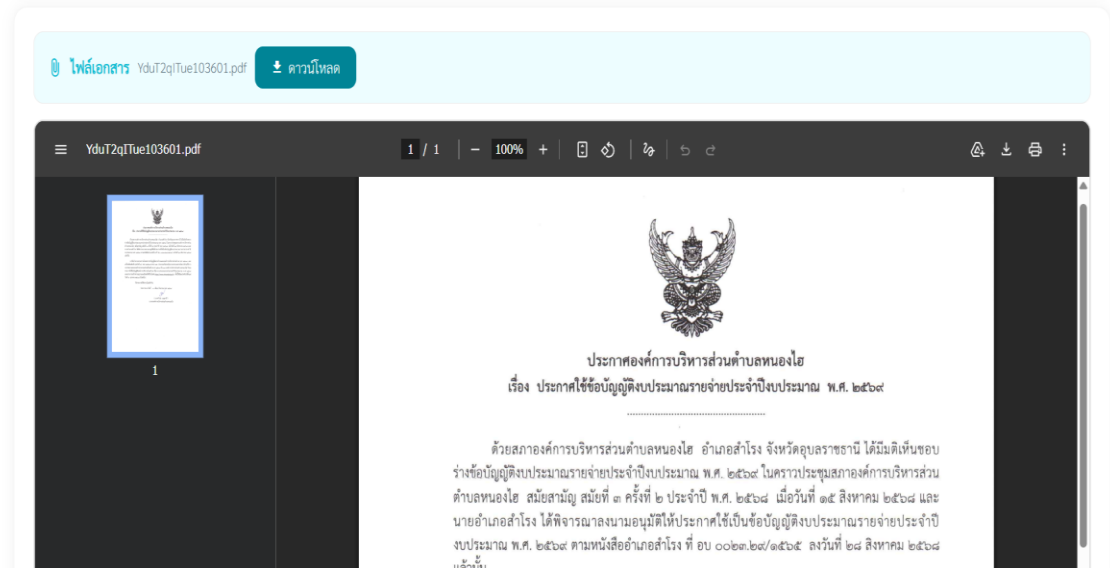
ไฟล์เอกสาร YduT2qITue103601.pdf ดาวน์โหลด

YduT2qITue103601.pdf 1 / 1 — 100% +

1

ประกาศองค์การบริหารส่วนตำบลหนองไฮ
เรื่อง ประกาศใช้ข้อบัญญัติงบประมาณรายจ่ายประจำปีงบประมาณ พ.ศ. ๒๕๖๙

ด้วยสภาองค์การบริหารส่วนตำบลหนองไฮ อำเภอสำโรง จังหวัดอุบลราชธานี ได้มีมติเห็นชอบร่างข้อบัญญัติงบประมาณรายจ่ายประจำปีงบประมาณ พ.ศ. ๒๕๖๙ ในคราวประชุมสภาองค์การบริหารส่วนตำบลหนองไฮ สมัยสามัญ สมัยที่ ๓ ครั้งที่ ๒ ประจำปี พ.ศ. ๒๕๖๘ เมื่อวันที่ ๑๕ สิงหาคม ๒๕๖๘ และนายอำเภอสำโรง ได้พิจารณาลงนามอนุมัติให้ประกาศใช้เป็นข้อบัญญัติงบประมาณรายจ่ายประจำปีงบประมาณ พ.ศ. ๒๕๖๙ ตามหนังสืออำเภอสำโรง ที่ อบ ๐๐๒๓.๒๗/๑๕๖๕ ลงวันที่ ๒๘ สิงหาคม ๒๕๖๘ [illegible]